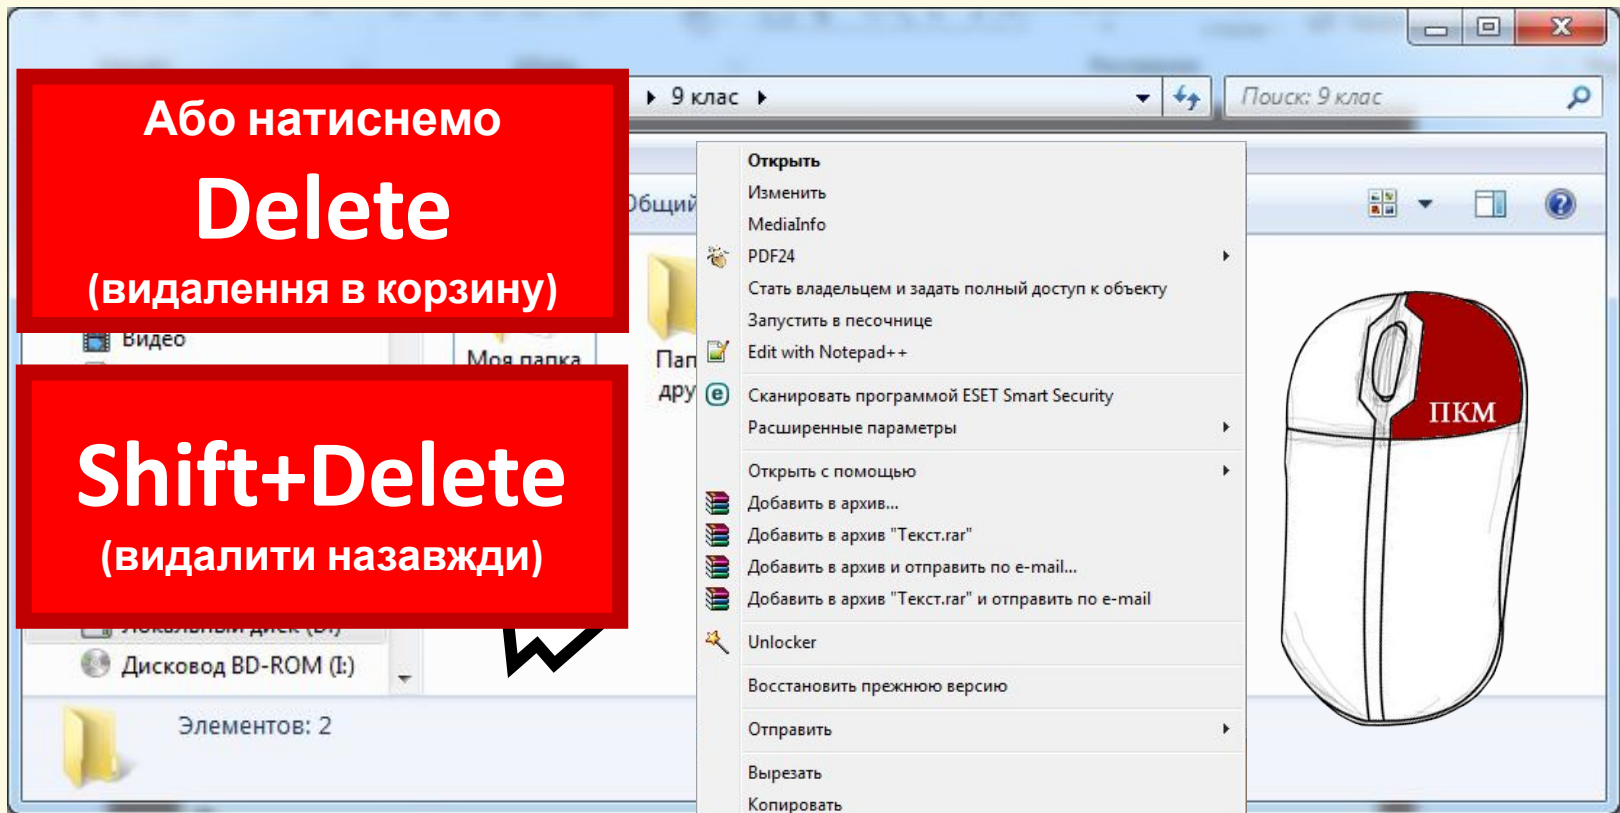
Або натиснемо
Delete
(видалення в корзину)

Shift+Delete
(видалити назавжди)

9 клас

Поиск: 9 клас

Общий

Видео

Моя папка

Пап
дру

Дисковод BD-ROM (I:)

Элементов: 2

Открыть
Изменить
MediaInfo
PDF24
Стать владельцем и задать полный доступ к объекту
Запустить в песочнице
Edit with Notepad++
Сканировать программой ESET Smart Security
Расширенные параметры
Открыть с помощью
Добавить в архив...
Добавить в архив "Текст.rar"
Добавить в архив и отправить по e-mail...
Добавить в архив "Текст.rar" и отправить по e-mail
Unlocker
Восстановить прежнюю версию
Отправить
Вырезать
Копировать

ПКМ